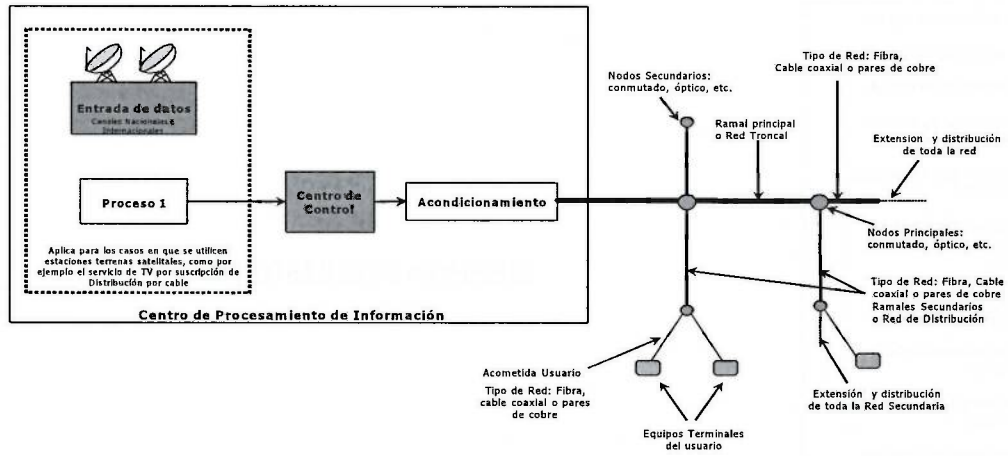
Entrada de datos
Canales Nacionales e Internacionales

Proceso 1

Aplica para los casos en que se utilicen estaciones terrenas satelitales, como por ejemplo el servicio de TV por suscripción de Distribución por cable

Centro de Control

Acondicionamiento

Centro de Procesamiento de Información

Nodos Secundarios: conmutado, óptico, etc.

Ramal principal o Red Troncal

Tipo de Red: Fibra, Cable coaxial o pares de cobre

Extension y distribución de toda la red

Nodos Principales: conmutado, óptico, etc.

Tipo de Red: Fibra, Cable coaxial o pares de cobre
Ramales Secundarios o Red de Distribución

Acometida Usuario

Tipo de Red: Fibra, cable coaxial o pares de cobre

Equipos Terminales del usuario

Extensión y distribución de toda la Red Secundaria